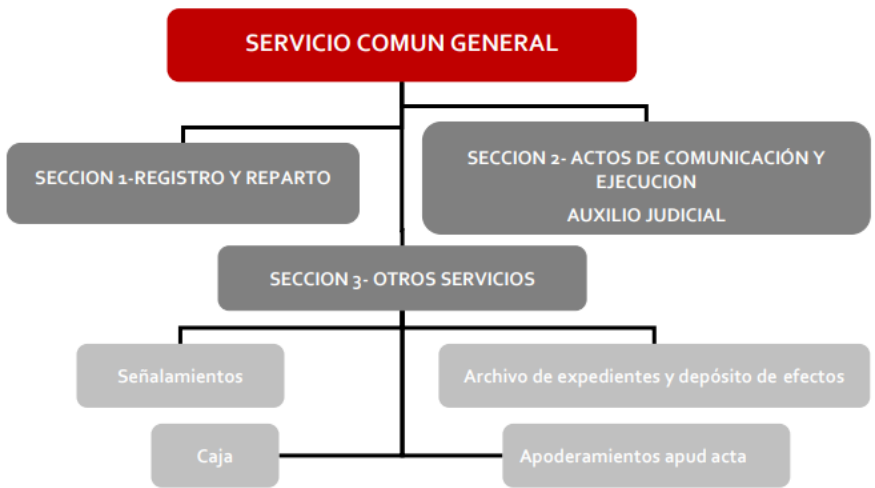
SERVICIO COMUN GENERAL

SECCION 1-REGISTRO Y REPARTO

SECCION 2- ACTOS DE COMUNICACIÓN Y EJECUCION
AUXILIO JUDICIAL

SECCION 3- OTROS SERVICIOS

Señalamientos

Archivo de expedientes y depósito de efectos

Caja

Apoderamientos apud acta